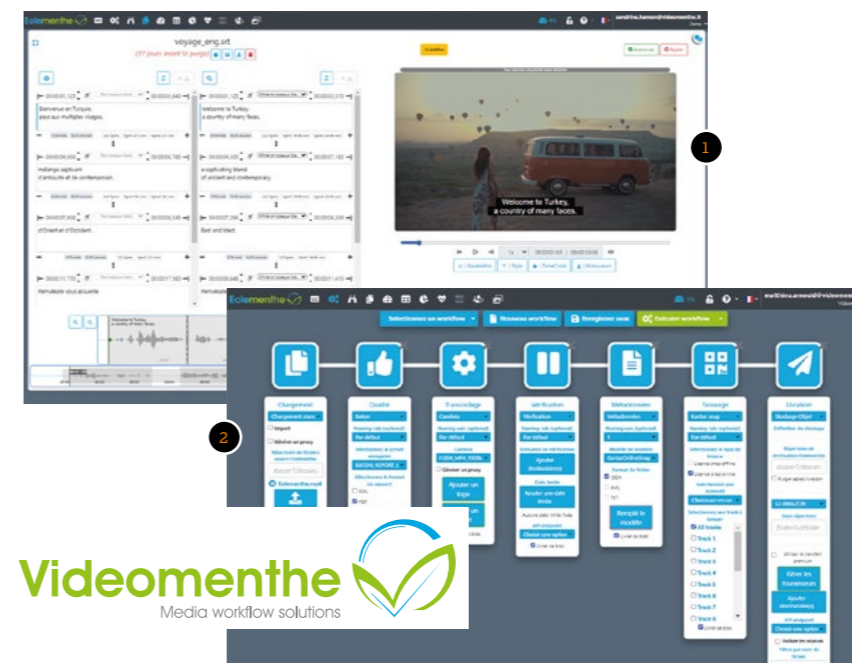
Eolementhe

voyage_eng.srt
(57 jours avant la purge)

Bienvenue en Turquie, pays aux multiples visages.

Welcome to Turkey, a country of many faces.

mélange captivant d'antiquité et de contemporain.

a captivating blend of ancient and contemporary.

d'Orient et d'Occident.

East and West.

Remarquez-vous accueille

Welcome to Turkey, a country of many faces.

1

Eolementhe

Sélectionner un workflow
Nouveau workflow
Enregistrer sous
Exécuter workflow

Chargement
Chargement stan
Import
Générer un proxy
Eolementhe.mp4

Qualité
Transcodage
Vérification
Métadonnées
Tatouage
Stockage

Ajouter un logo
Ajouter Destinataire(s)
Remplir le modèle
Générer les tramées
Ajouter destinataire(s)

All tracks
Track 1
Track 2
Track 3
Track 4
Track 5
Track 6
Track 7
Track 8

2

Videomenthe
Media workflow solutions